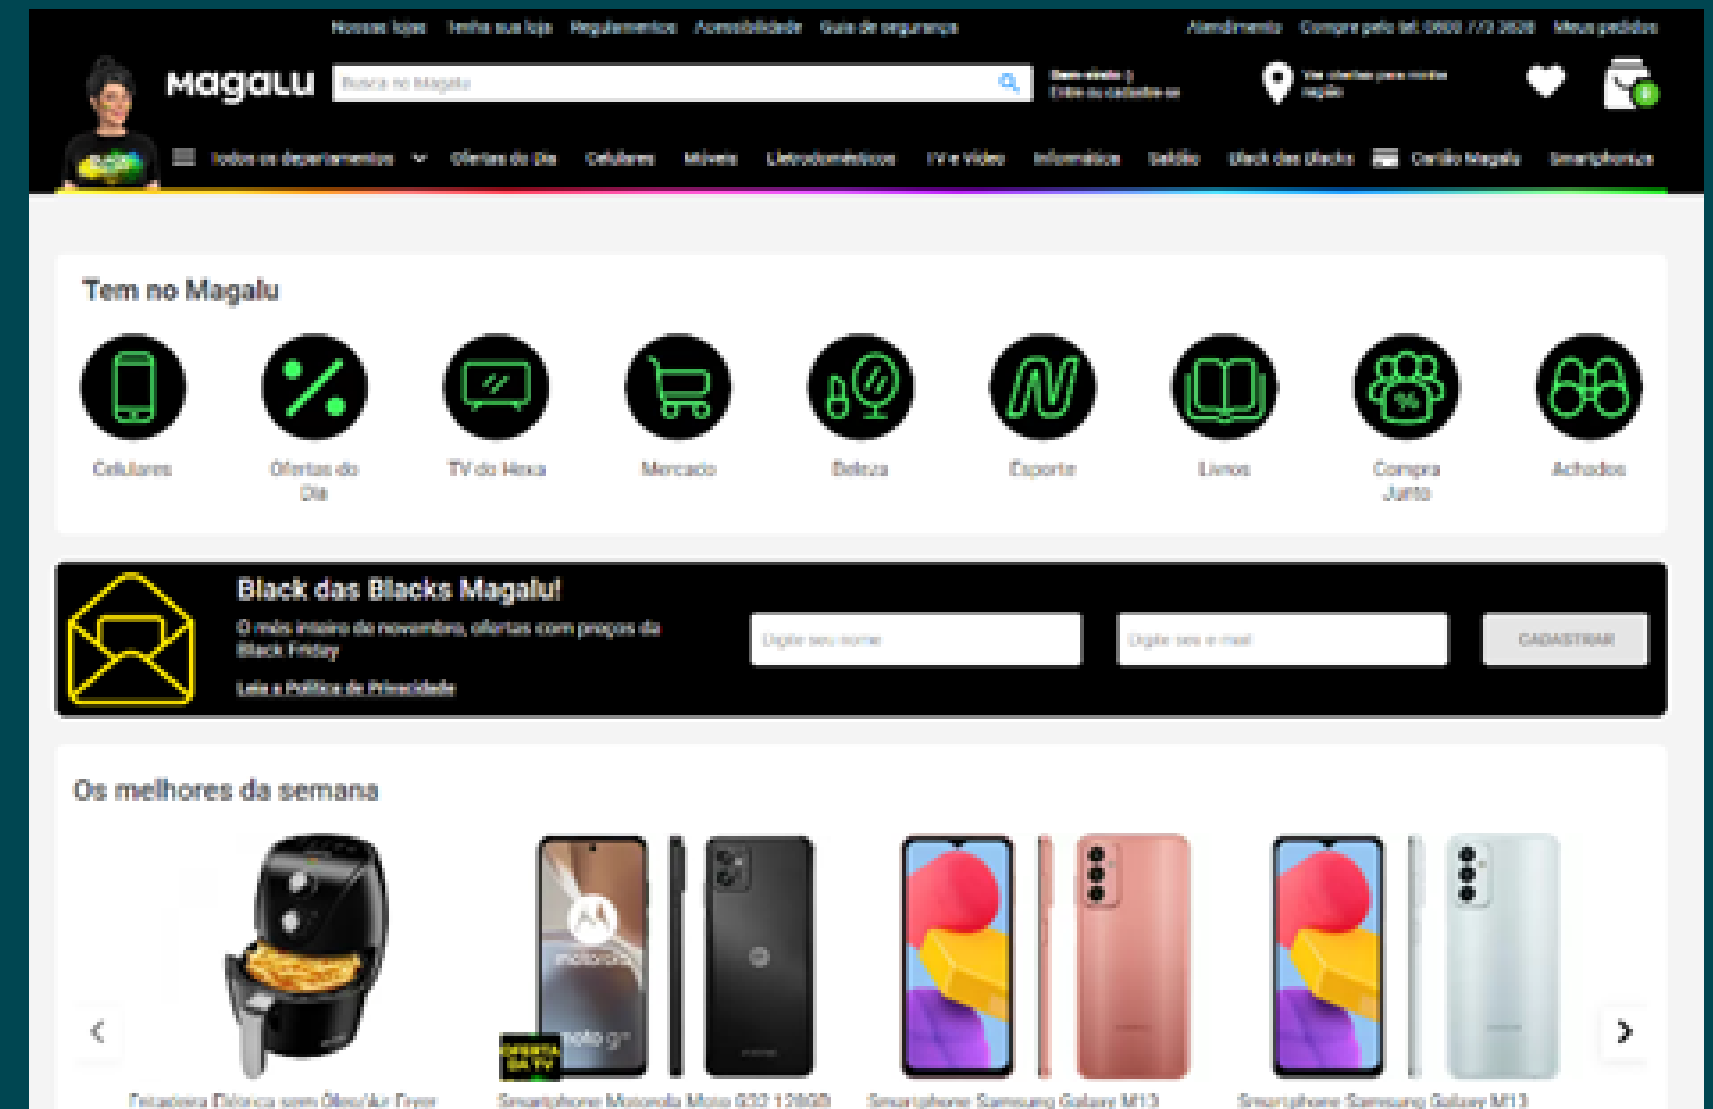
Nossas lojas Venha sua loja Regulamentos Acessibilidade Guia de segurança Atendimento Compre pelo tel: 0800 773 3838 Meus pedidos

magalu Busca no Magalu

Bem-vindo :) Entre ou cadastre-se

Ver ofertas para minha região

0

Todos os departamentos Ofertas do Dia Celulares Móveis Eletrodomésticos TV e Vídeo Informática Saldão Black das Blacks Cartão Magalu Smartphones

Tem no Magalu

Celulares

Ofertas do Dia

TV do Hexa

Mercado

Beleza

Esporte

Livros

Compra Junto

Achados

Black das Blacks Magalu!

O mês inteiro de novembro, ofertas com preços da Black Friday

Leia a Política de Privacidade

Digite seu nome

Digite seu e-mail

CADASTRAR

Os melhores da semana

Fritadeira Elétrica sem Óleo/Air Fryer

OFERTA DA TV

Smartphone Motorola Moto G32 128GB

Smartphone Samsung Galaxy M13

Smartphone Samsung Galaxy M13